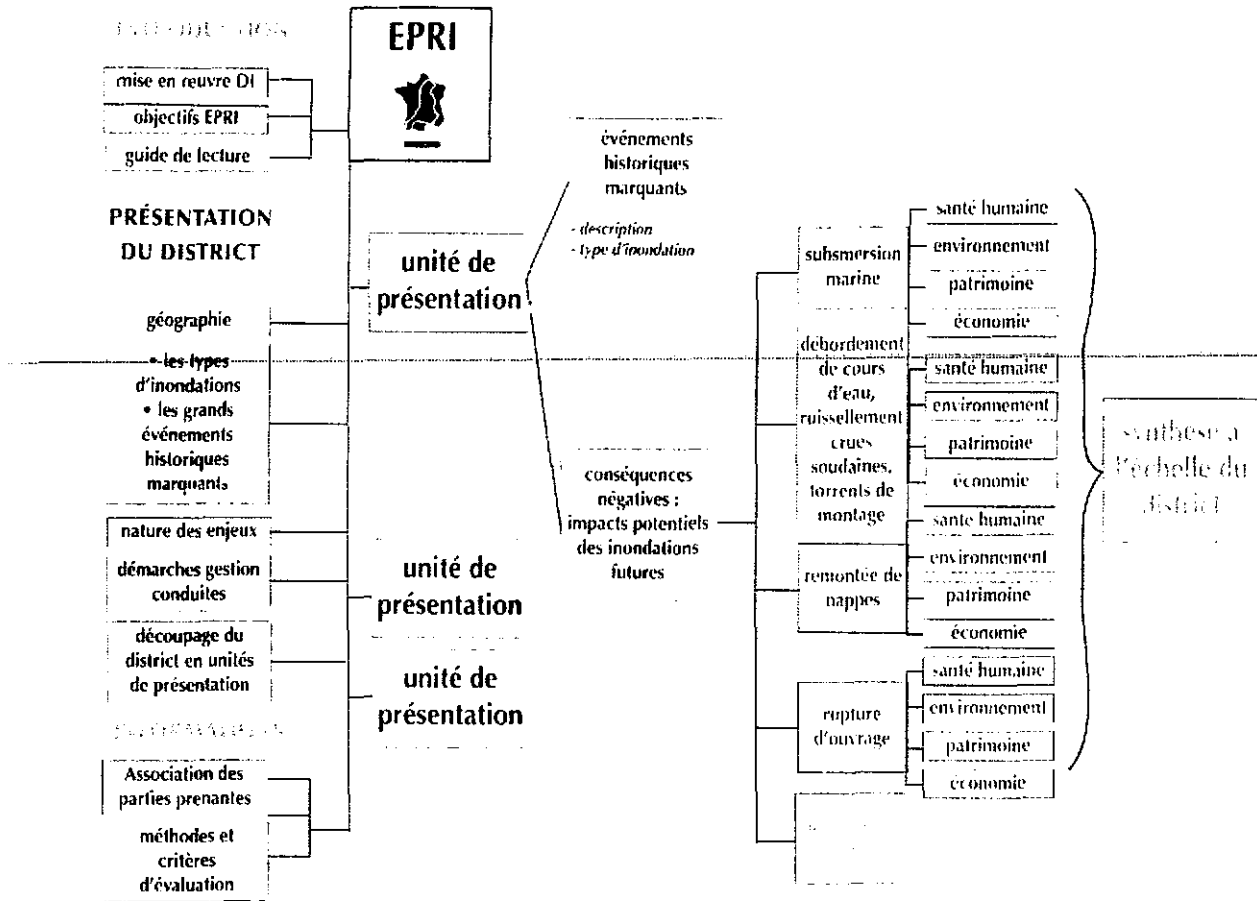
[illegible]

mise en œuvre DI

objectifs EPRI

guide de lecture

EPRI

PRÉSENTATION DU DISTRICT

géographie

• les types d'inondations

• les grands événements historiques marquants

nature des enjeux

démarches gestion conduites

découpage du district en unités de présentation

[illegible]

Association des parties prenantes

méthodes et critères d'évaluation

unité de présentation

unité de présentation

unité de présentation

événements historiques marquants

- description
- type d'inondation

conséquences négatives : impacts potentiels des inondations futures

subsmersion marine

santé humaine

environnement

patrimoine

économie

debordement de cours d'eau, ruissellement crues soudaines, torrents de montage

santé humaine

environnement

patrimoine

économie

remontée de nappes

santé humaine

environnement

patrimoine

économie

rupture d'ouvrage

santé humaine

environnement

patrimoine

économie

synthèse à l'échelle du district